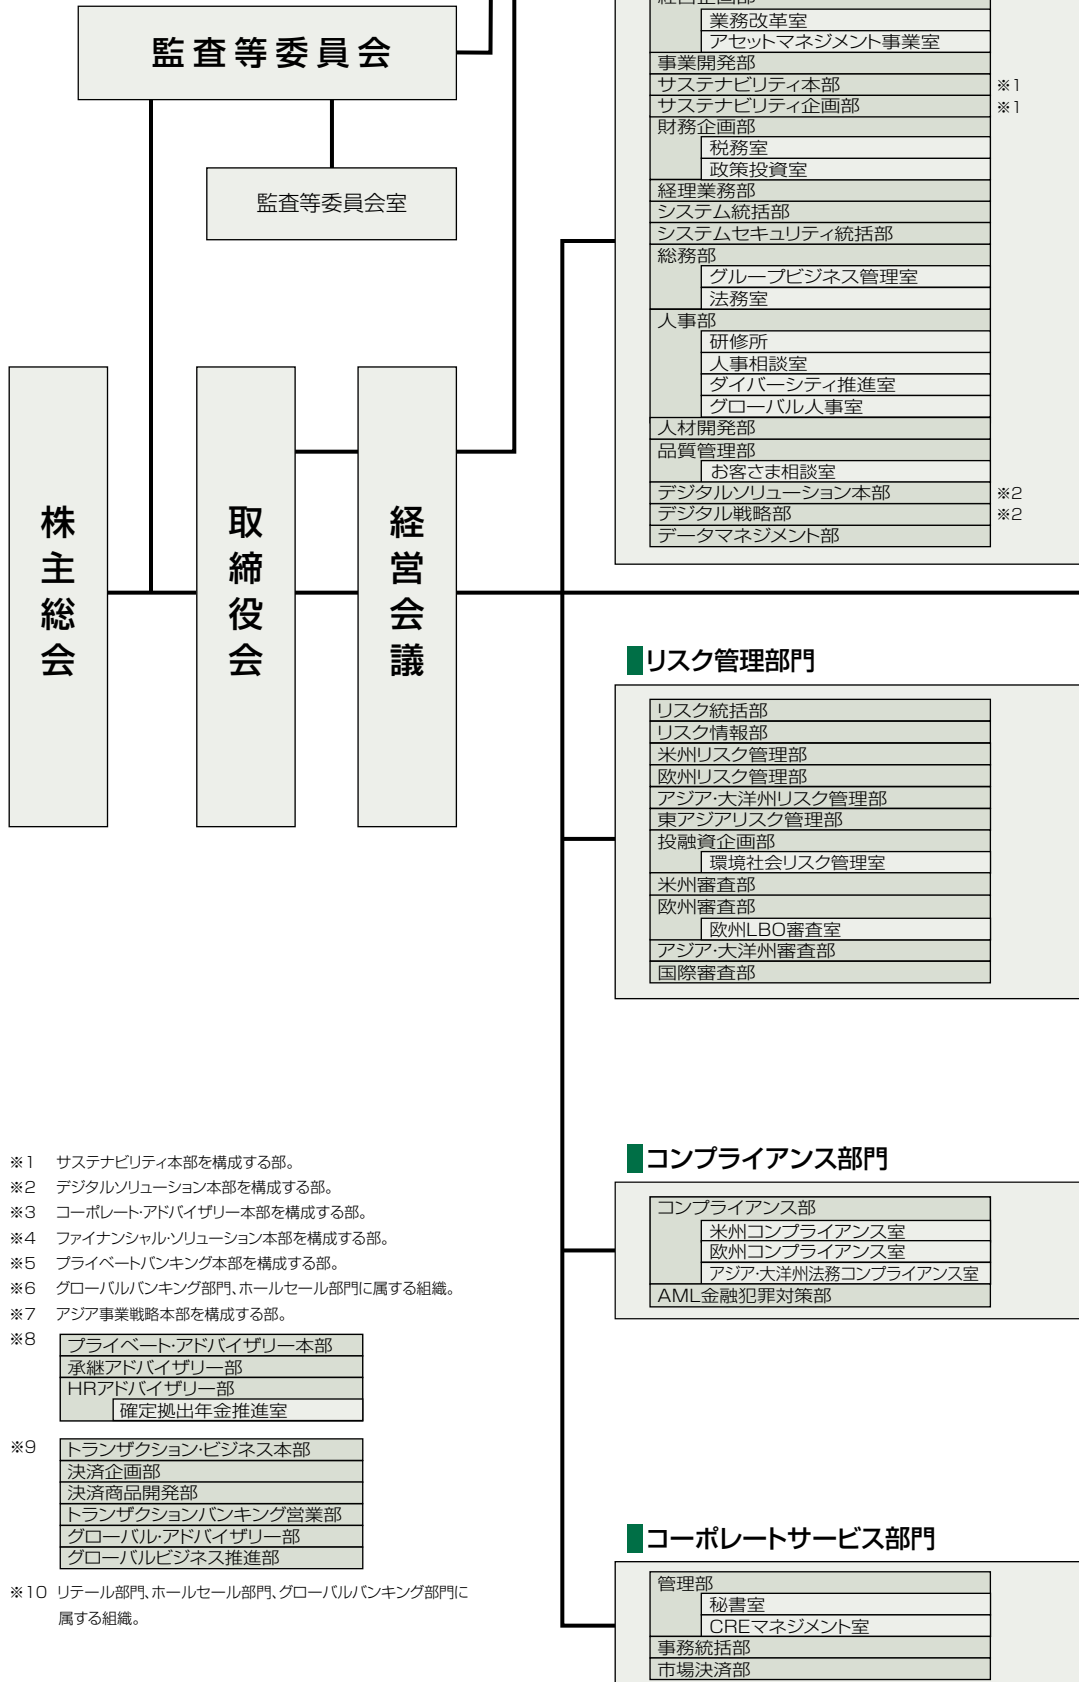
監査等委員会

監査等委員会室

株主総会

取締役会

経営会議

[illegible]
業務改革室
アセットマネジメント事業室
事業開発部
サステナビリティ本部 ※1
サステナビリティ企画部 ※1
財務企画部
税務室
政策投資室
経理業務部
システム統括部
システムセキュリティ統括部
総務部
グループビジネス管理室
法務室
人事部
研修所
人事相談室
ダイバーシティ推進室
グローバル人事室
人材開発部
品質管理部
お客さま相談室
デジタルソリューション本部 ※2
デジタル戦略部 ※2
データマネジメント部

リスク管理部門

リスク統括部
リスク情報部
米州リスク管理部
欧州リスク管理部
アジア･大洋州リスク管理部
東アジアリスク管理部
投融資企画部
環境社会リスク管理室
米州審査部
欧州審査部
欧州LBO審査室
アジア･大洋州審査部
国際審査部

コンプライアンス部門

コンプライアンス部
米州コンプライアンス室
欧州コンプライアンス室
アジア･大洋州法務コンプライアンス室
AML金融犯罪対策部

コーポレートサービス部門

管理部
秘書室
CREマネジメント室
事務統括部
市場決済部

※1 サステナビリティ本部を構成する部。
※2 デジタルソリューション本部を構成する部。
※3 コーポレート･アドバイザリー本部を構成する部。
※4 ファイナンシャル･ソリューション本部を構成する部。
※5 プライベートバンキング本部を構成する部。
※6 グローバルバンキング部門、ホールセール部門に属する組織。
※7 アジア事業戦略本部を構成する部。
※8
プライベート･アドバイザリー本部
承継アドバイザリー部
HRアドバイザリー部
確定拠出年金推進室
※9
トランザクション･ビジネス本部
決済企画部
決済商品開発部
トランザクションバンキング営業部
グローバル･アドバイザリー部
グローバルビジネス推進部
※10 リテール部門、ホールセール部門、グローバルバンキング部門に属する組織。